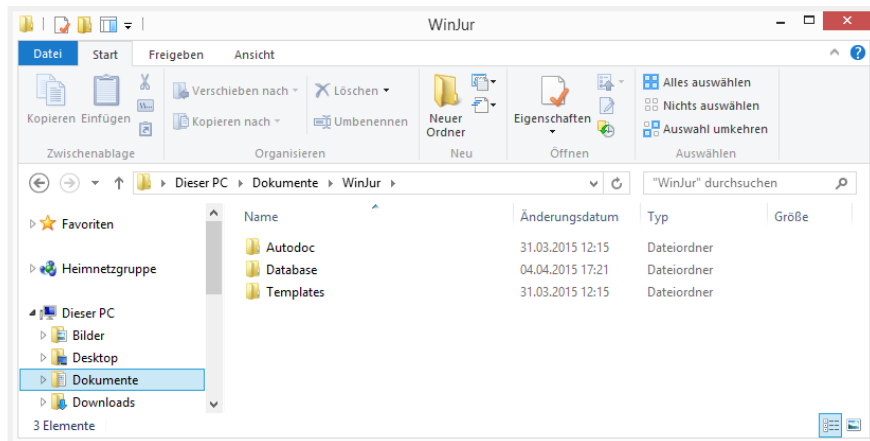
WinJur

Datei Start Freigeben Ansicht

Kopieren Einfügen
Zwischenablage

Verschieben nach
Kopieren nach
Löschen
Umbenennen
Organisieren

Neuer Ordner
Neu

Eigenschaften
Öffnen

Alles auswählen
Nichts auswählen
Auswahl umkehren
Auswählen

Dieser PC ▸ Dokumente ▸ WinJur ▸

"WinJur" durchsuchen

Favoriten

Heimnetzgruppe

Dieser PC
Bilder
Desktop
Dokumente
Downloads

| Name | Änderungsdatum | Typ | Größe |
|---|---|---|---|
| Autodoc | 31.03.2015 12:15 | Dateiordner | |
| Database | 04.04.2015 17:21 | Dateiordner | |
| Templates | 31.03.2015 12:15 | Dateiordner | |

3 Elemente